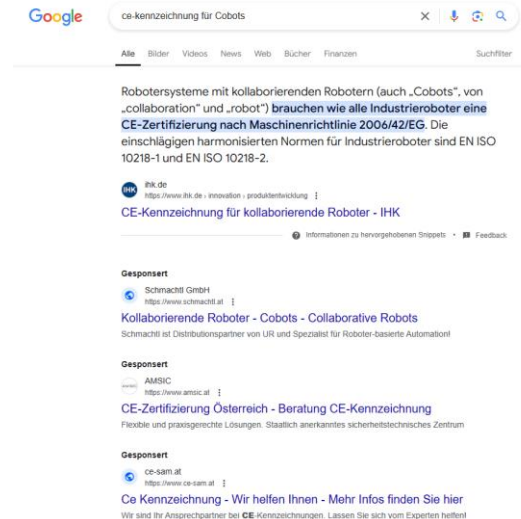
Google

ce-kennzeichnung für Cobots

Alle Bilder Videos News Web Bücher Finanzen Suchfilter

Robotersysteme mit kollaborierenden Robotern (auch „Cobots", von „collaboration" und „robot") brauchen wie alle Industrieroboter eine CE-Zertifizierung nach Maschinenrichtlinie 2006/42/EG. Die einschlägigen harmonisierten Normen für Industrieroboter sind EN ISO 10218-1 und EN ISO 10218-2.

IHK
ihk.de
https://www.ihk.de › innovation › produktentwicklung

CE-Kennzeichnung für kollaborierende Roboter - IHK

Informationen zu hervorgehobenen Snippets • Feedback

Gesponsert
Schmachtl GmbH
https://www.schmachtl.at

Kollaborierende Roboter - Cobots - Collaborative Robots
Schmachtl ist Distributionspartner von UR und Spezialist für Roboter-basierte Automation!

Gesponsert
AMSIC
https://www.amsic.at

CE-Zertifizierung Österreich - Beratung CE-Kennzeichnung
Flexible und praxisgerechte Lösungen. Staatlich anerkanntes sicherheitstechnisches Zentrum

Gesponsert
ce-sam.at
https://www.ce-sam.at

Ce Kennzeichnung - Wir helfen Ihnen - Mehr Infos finden Sie hier
Wir sind Ihr Ansprechpartner bei CE-Kennzeichnungen. Lassen Sie sich vom Experten helfen!